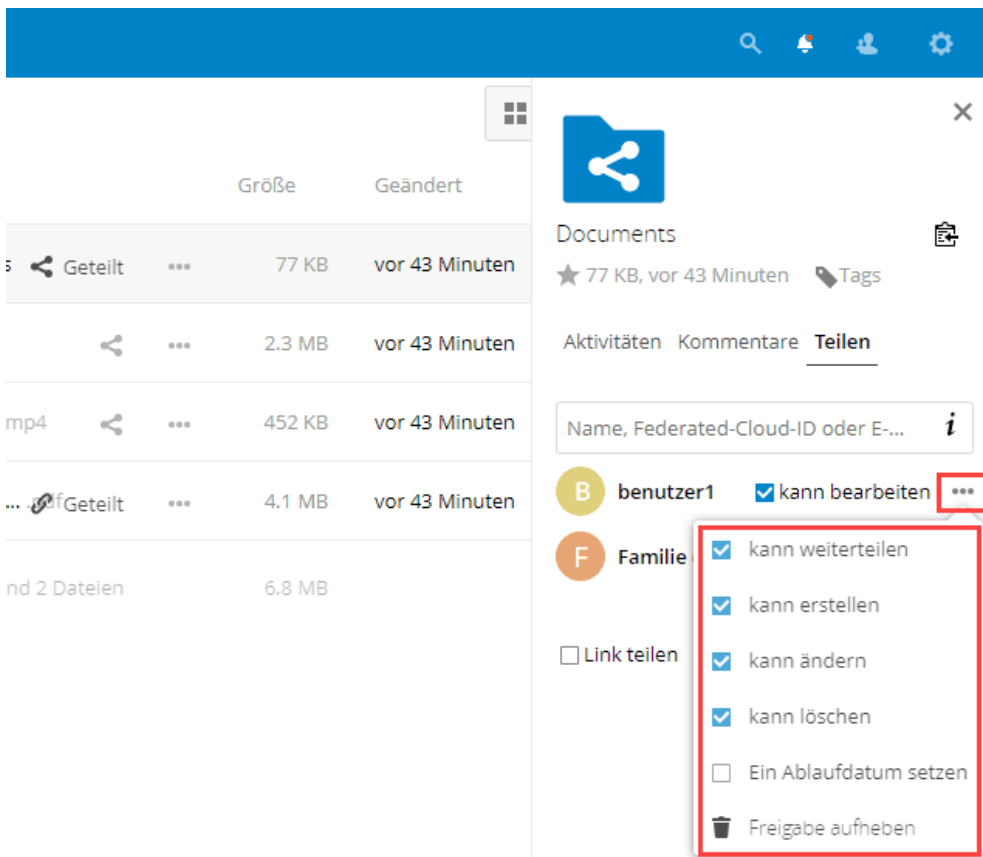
Größe Geändert

s Geteilt ••• 77 KB vor 43 Minuten

••• 2.3 MB vor 43 Minuten

mp4 ••• 452 KB vor 43 Minuten

... .pdf Geteilt ••• 4.1 MB vor 43 Minuten

nd 2 Dateien 6.8 MB

Documents

77 KB, vor 43 Minuten Tags

Aktivitäten Kommentare Teilen

Name, Federated-Cloud-ID oder E-...

B benutzer1 kann bearbeiten •••

F Familie

Link teilen

kann weiterteilen

kann erstellen

kann ändern

kann löschen

Ein Ablaufdatum setzen

Freigabe aufheben